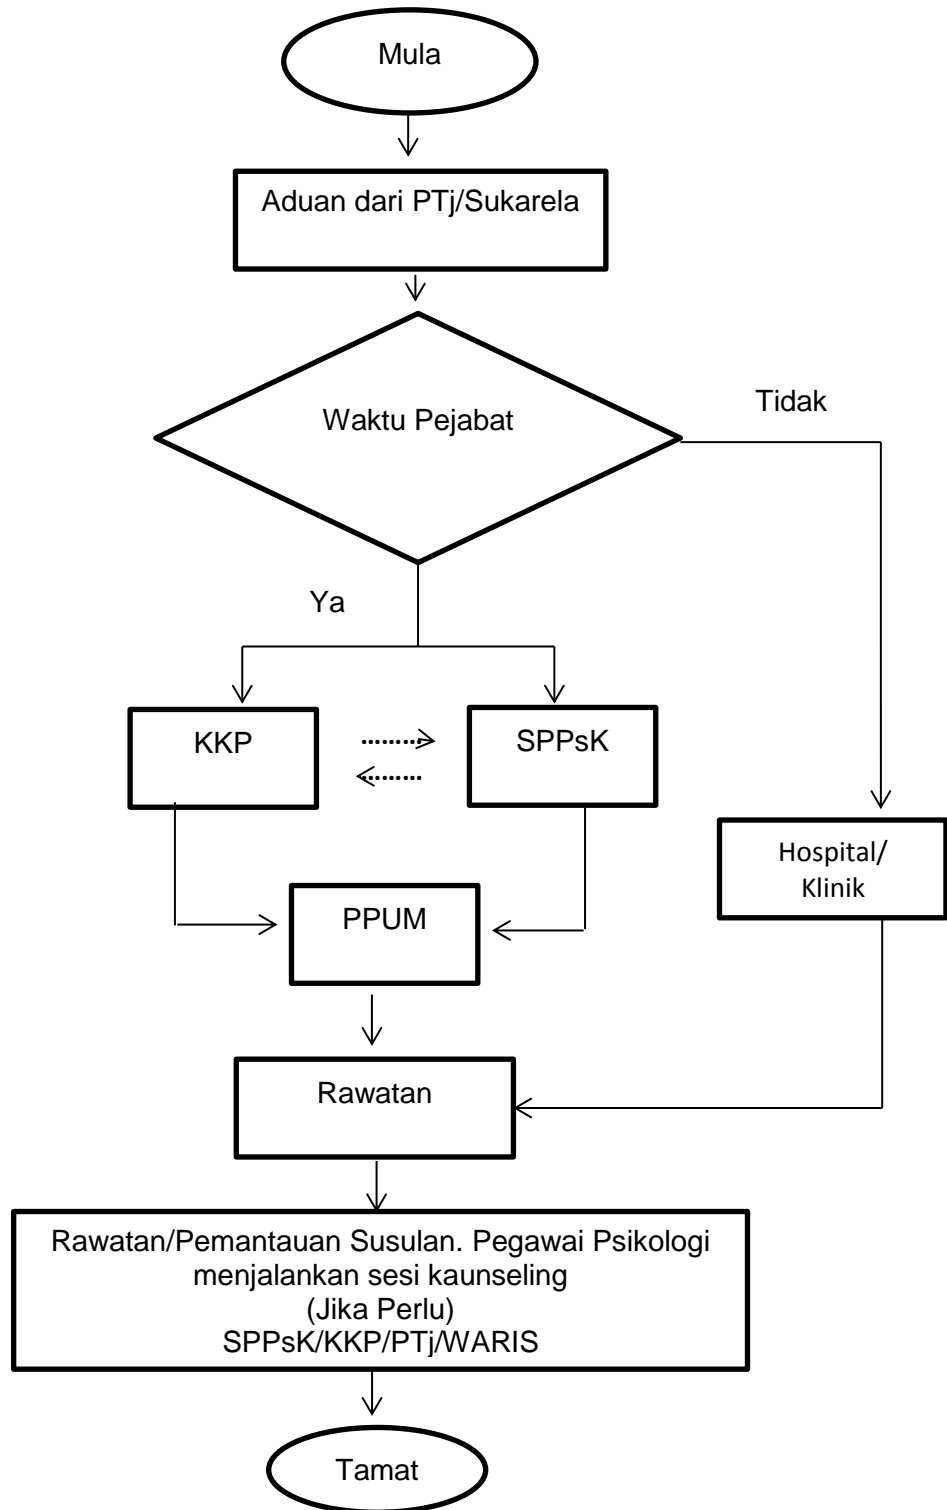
Mula

Aduan dari PTj/Sukarela

Waktu Pejabat

Tidak

Ya

KKP

SPPsK

Hospital/ Klinik

PPUM

Rawatan

Rawatan/Pemantauan Susulan. Pegawai Psikologi menjalankan sesi kaunseling
(Jika Perlu)
SPPsK/KKP/PTj/WARIS

Tamat